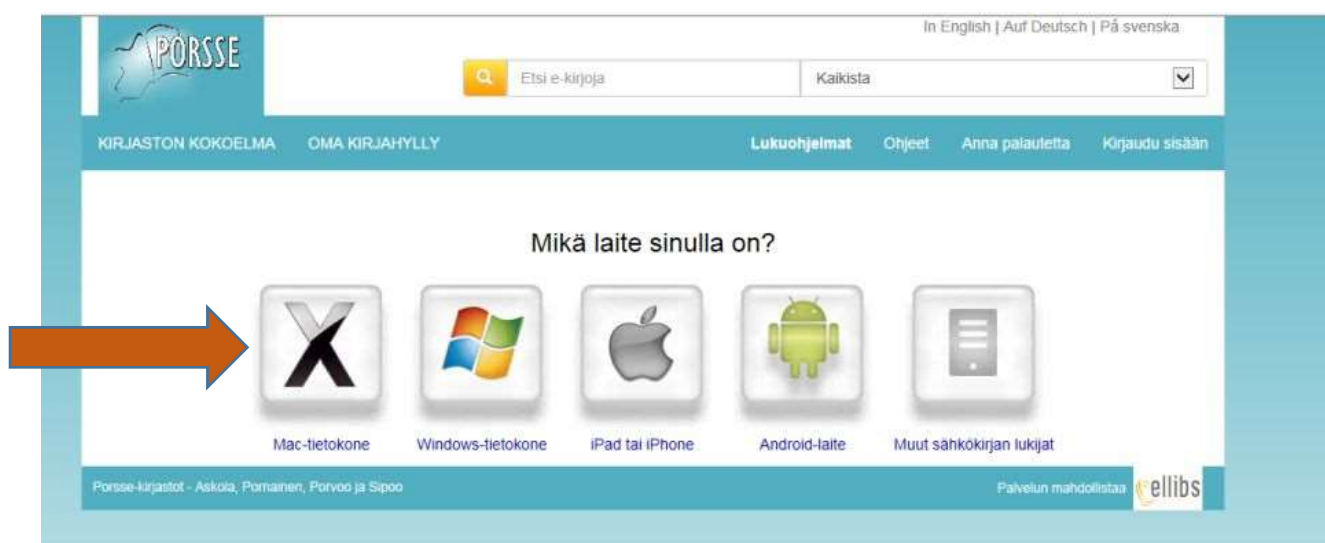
PORSSE

In English | Auf Deutsch | På svenska

Etsi e-kirjoja

Kaikista

KIRJASTON KOKOELMA OMA KIRJAHYLLY

Lukuohjelmat Ohjeet Anna palautetta Kirjaudu sisään

Mikä laite sinulla on?

Mac-tietokone

Windows-tietokone

iPad tai iPhone

Android-laite

Muut sähkökirjan lukijat

Porsse-kirjastot - Askola, Pornainen, Porvoo ja Sipoo

Palvelun mahdollistaa ellibs